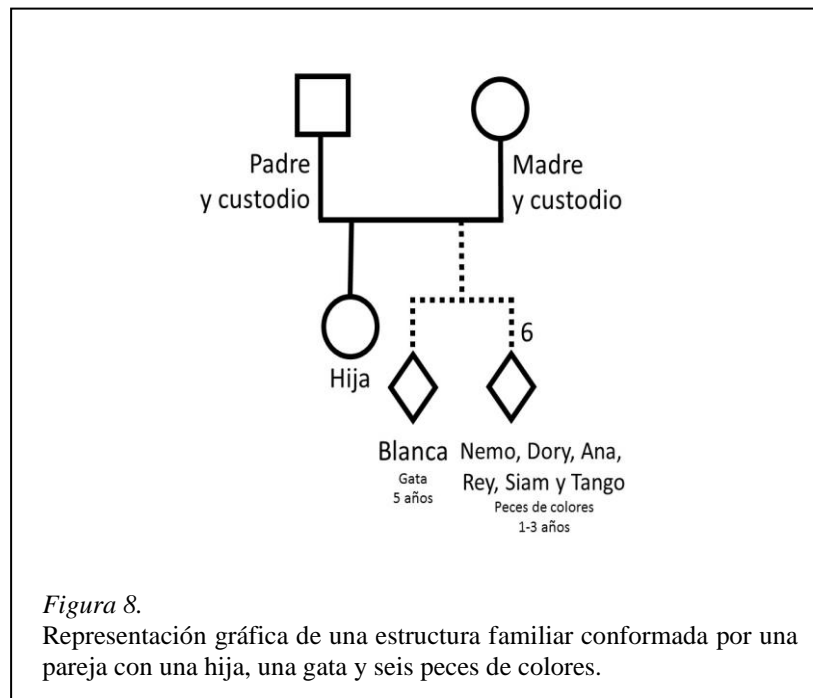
Padre y custodio

Madre y custodio

6

Hija

Blanca
Gata
5 años

Nemo, Dory, Ana, Rey, Siam y Tango
Peces de colores
1-3 años

*Figura 8.*
Representación gráfica de una estructura familiar conformada por una pareja con una hija, una gata y seis peces de colores.